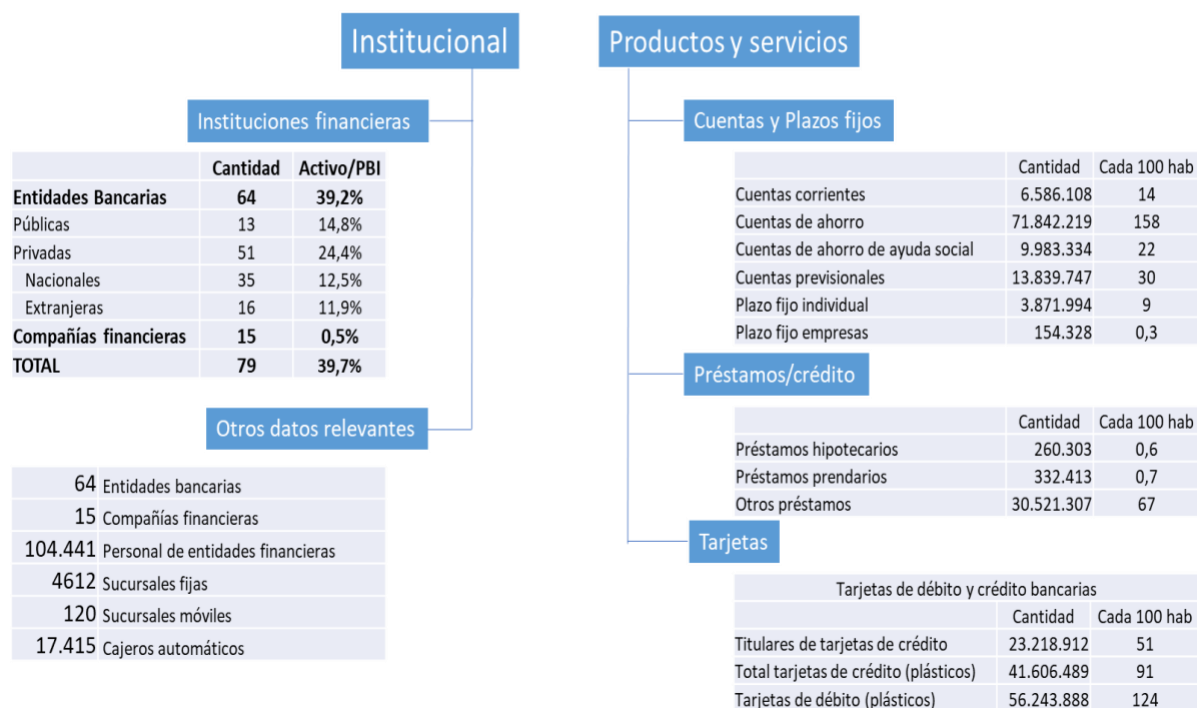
Institucional

Instituciones financieras

| | Cantidad | Activo/PBI |
|---|---|---|
| **Entidades Bancarias** | **64** | **39,2%** |
| Públicas | 13 | 14,8% |
| Privadas | 51 | 24,4% |
| Nacionales | 35 | 12,5% |
| Extranjeras | 16 | 11,9% |
| **Compañías financieras** | **15** | **0,5%** |
| **TOTAL** | **79** | **39,7%** |

Otros datos relevantes

| | |
|---|---|
| 64 | Entidades bancarias |
| 15 | Compañías financieras |
| 104.441 | Personal de entidades financieras |
| 4612 | Sucursales fijas |
| 120 | Sucursales móviles |
| 17.415 | Cajeros automáticos |

Productos y servicios

Cuentas y Plazos fijos

| | Cantidad | Cada 100 hab |
|---|---|---|
| Cuentas corrientes | 6.586.108 | 14 |
| Cuentas de ahorro | 71.842.219 | 158 |
| Cuentas de ahorro de ayuda social | 9.983.334 | 22 |
| Cuentas previsionales | 13.839.747 | 30 |
| Plazo fijo individual | 3.871.994 | 9 |
| Plazo fijo empresas | 154.328 | 0,3 |

Préstamos/crédito

| | Cantidad | Cada 100 hab |
|---|---|---|
| Préstamos hipotecarios | 260.303 | 0,6 |
| Préstamos prendarios | 332.413 | 0,7 |
| Otros préstamos | 30.521.307 | 67 |

Tarjetas

Tarjetas de débito y crédito bancarias

| | Cantidad | Cada 100 hab |
|---|---|---|
| Titulares de tarjetas de crédito | 23.218.912 | 51 |
| Total tarjetas de crédito (plásticos) | 41.606.489 | 91 |
| Tarjetas de débito (plásticos) | 56.243.888 | 124 |